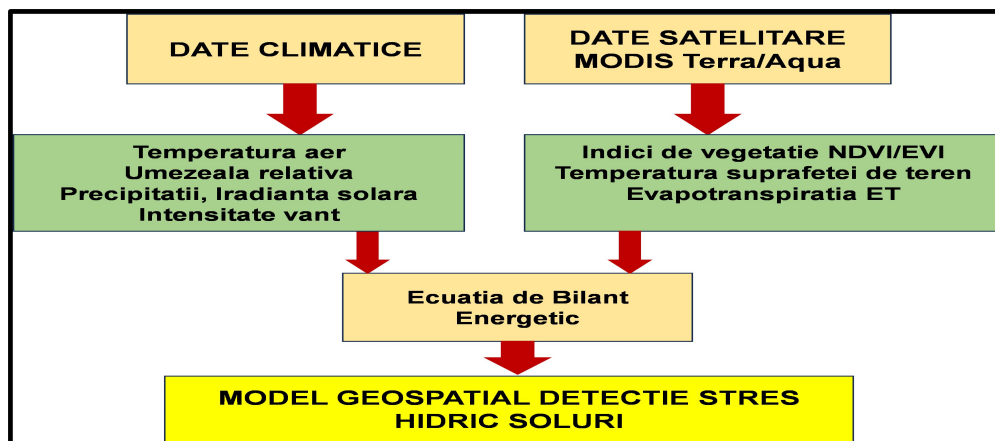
DATE CLIMATICE

DATE SATELITARE
MODIS Terra/Aqua

Temperatura aer
Umezeala relativa
Precipitatii, Iradianta solara
Intensitate vant

Indici de vegetatie NDVI/EVI
Temperatura suprafetei de teren
Evapotranspiratia ET

Ecuatia de Bilant
Energetic

MODEL GEOSPATIAL DETECTIE STRES
HIDRIC SOLURI